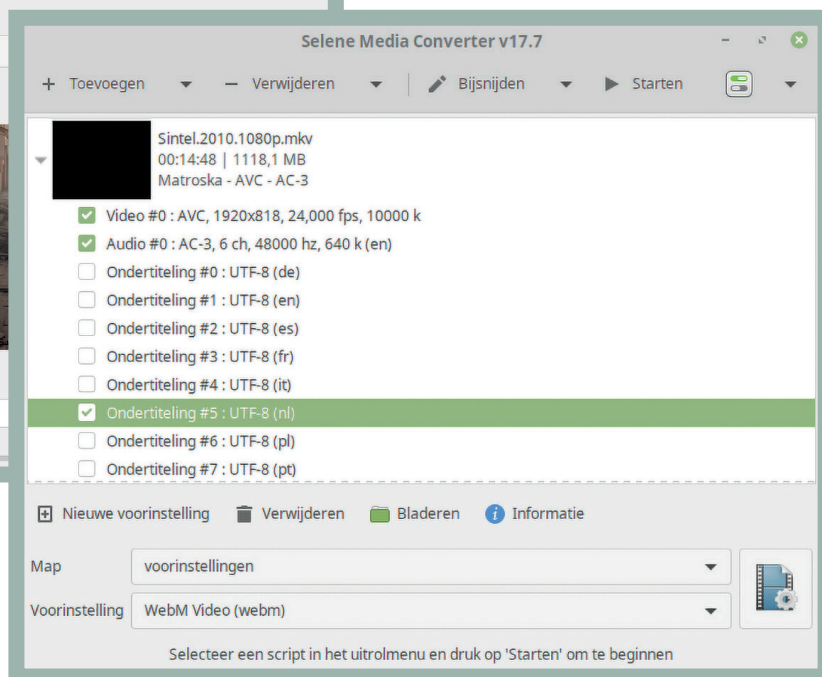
Selene Media Converter v17.7

+ Toevoegen — Verwijderen Bijsnijden Starten

Sintel.2010.1080p.mkv
00:14:48 | 1118,1 MB
Matroska - AVC - AC-3

Video #0 : AVC, 1920x818, 24,000 fps, 10000 k
Audio #0 : AC-3, 6 ch, 48000 hz, 640 k (en)
Ondertiteling #0 : UTF-8 (de)
Ondertiteling #1 : UTF-8 (en)
Ondertiteling #2 : UTF-8 (es)
Ondertiteling #3 : UTF-8 (fr)
Ondertiteling #4 : UTF-8 (it)
Ondertiteling #5 : UTF-8 (nl)
Ondertiteling #6 : UTF-8 (pl)
Ondertiteling #7 : UTF-8 (pt)

Nieuwe voorinstelling Verwijderen Bladeren Informatie

Map voorinstellingen
Voorinstelling WebM Video (webm)

Selecteer een script in het uitrolmenu en druk op 'Starten' om te beginnen